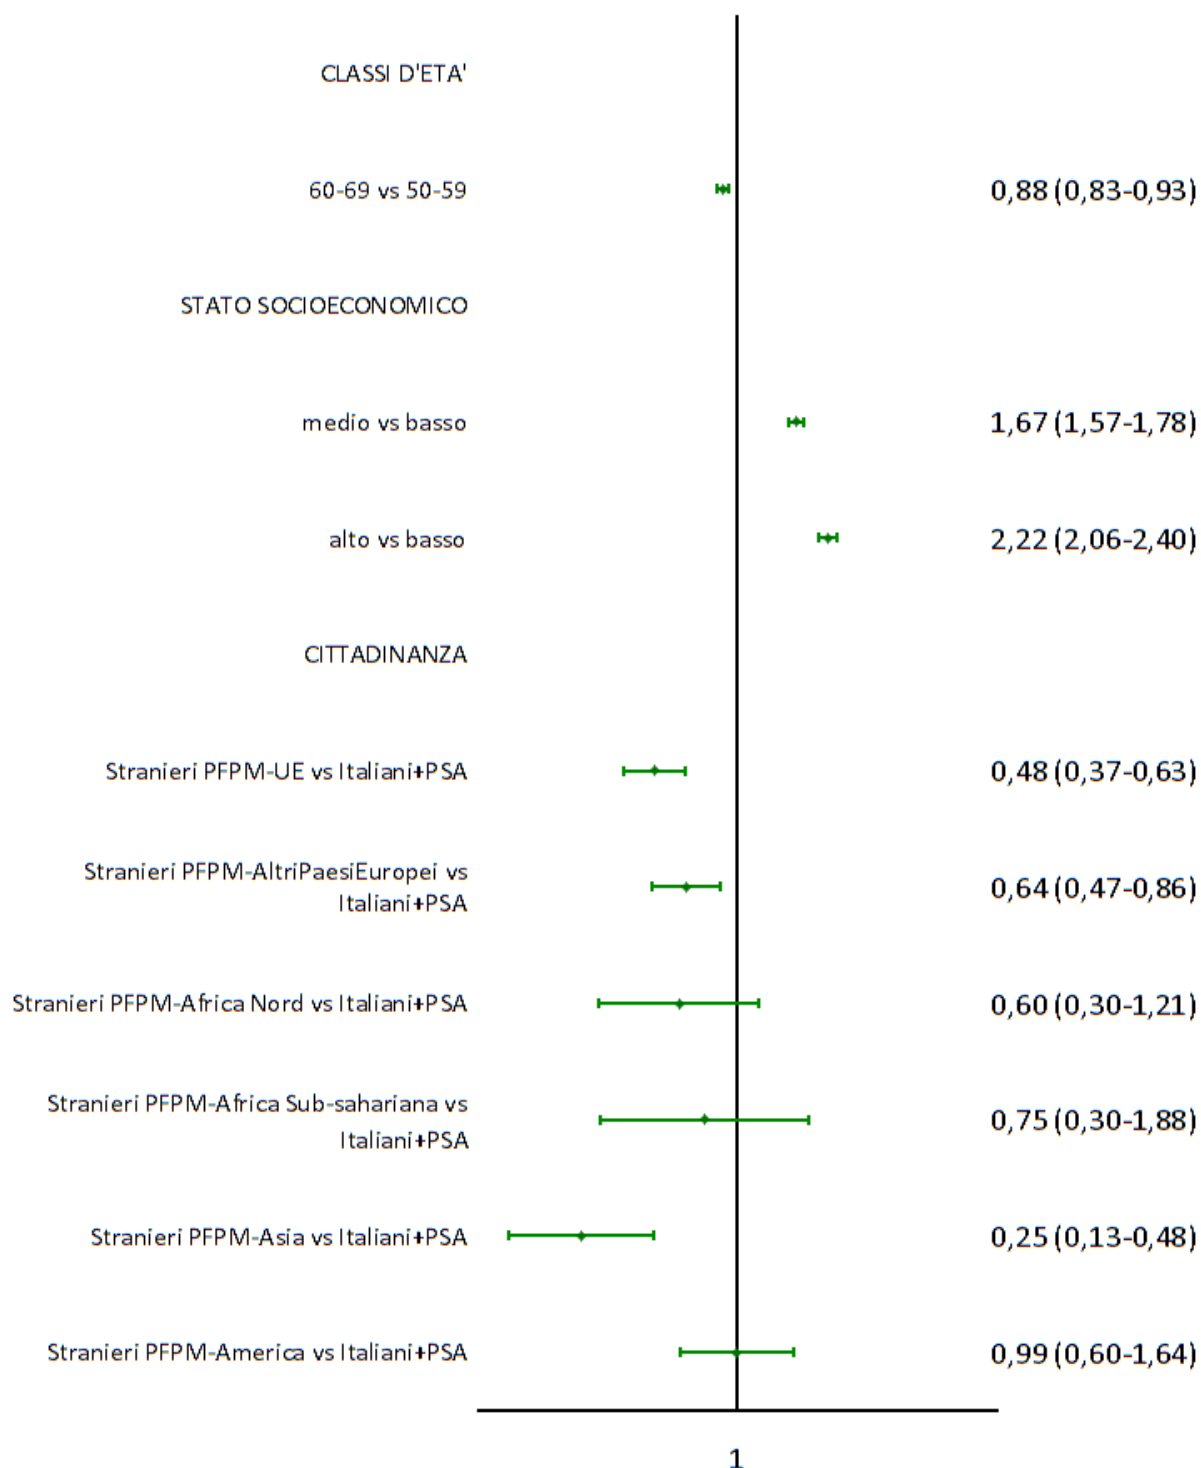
CLASSI D'ETA'

60-69 vs 50-59 0,88 (0,83-0,93)

STATO SOCIOECONOMICO

medio vs basso 1,67 (1,57-1,78)

alto vs basso 2,22 (2,06-2,40)

CITTADINANZA

Stranieri PFPM-UE vs Italiani+PSA 0,48 (0,37-0,63)

Stranieri PFPM-AltriPaesiEuropei vs Italiani+PSA 0,64 (0,47-0,86)

Stranieri PFPM-Africa Nord vs Italiani+PSA 0,60 (0,30-1,21)

Stranieri PFPM-Africa Sub-sahariana vs Italiani+PSA 0,75 (0,30-1,88)

Stranieri PFPM-Asia vs Italiani+PSA 0,25 (0,13-0,48)

Stranieri PFPM-America vs Italiani+PSA 0,99 (0,60-1,64)

1